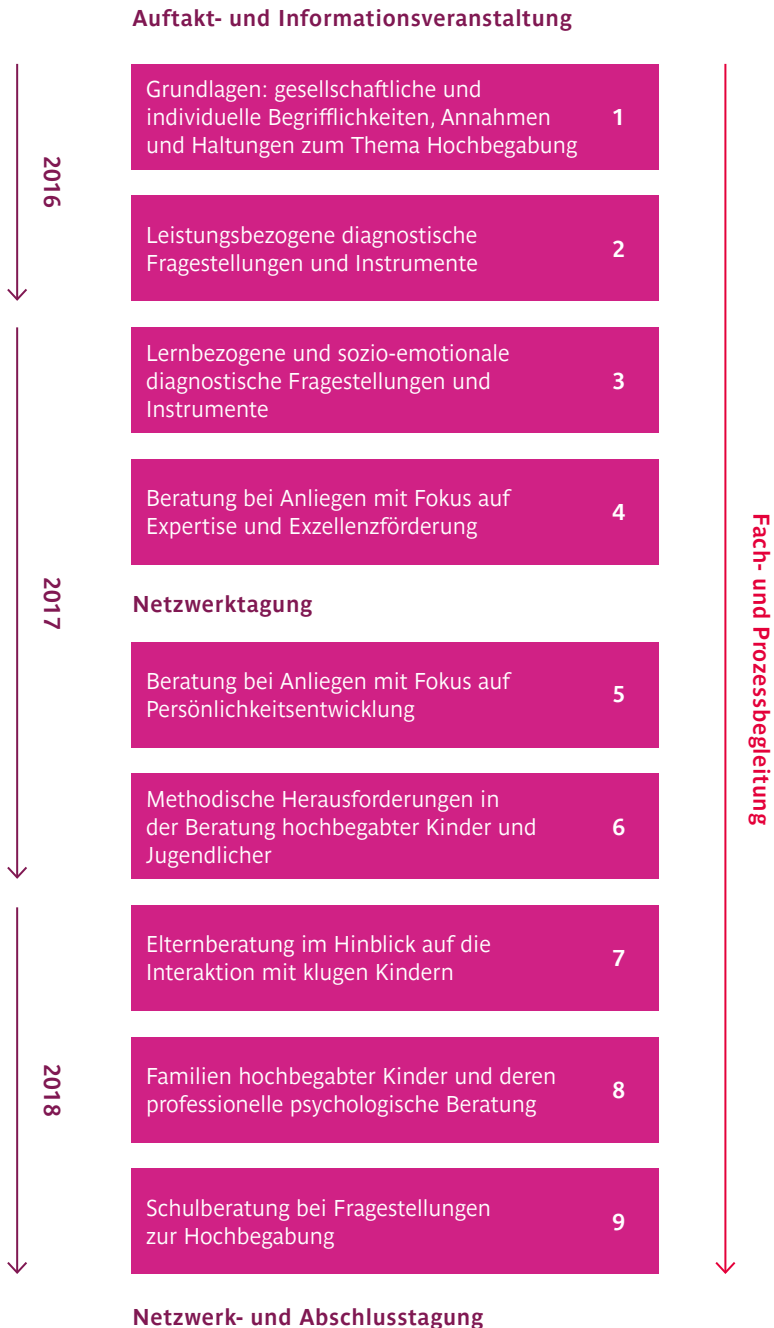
Auftakt- und Informationsveranstaltung

2016

Grundlagen: gesellschaftliche und individuelle Begrifflichkeiten, Annahmen und Haltungen zum Thema Hochbegabung 1

Leistungsbezogene diagnostische Fragestellungen und Instrumente 2

2017

Lernbezogene und sozio-emotionale diagnostische Fragestellungen und Instrumente 3

Beratung bei Anliegen mit Fokus auf Expertise und Exzellenzförderung 4

Netzwerktagung

Beratung bei Anliegen mit Fokus auf Persönlichkeitsentwicklung 5

Methodische Herausforderungen in der Beratung hochbegabter Kinder und Jugendlicher 6

2018

Elternberatung im Hinblick auf die Interaktion mit klugen Kindern 7

Familien hochbegabter Kinder und deren professionelle psychologische Beratung 8

Schulberatung bei Fragestellungen zur Hochbegabung 9

Fach- und Prozessbegleitung

Netzwerk- und Abschlusstagung